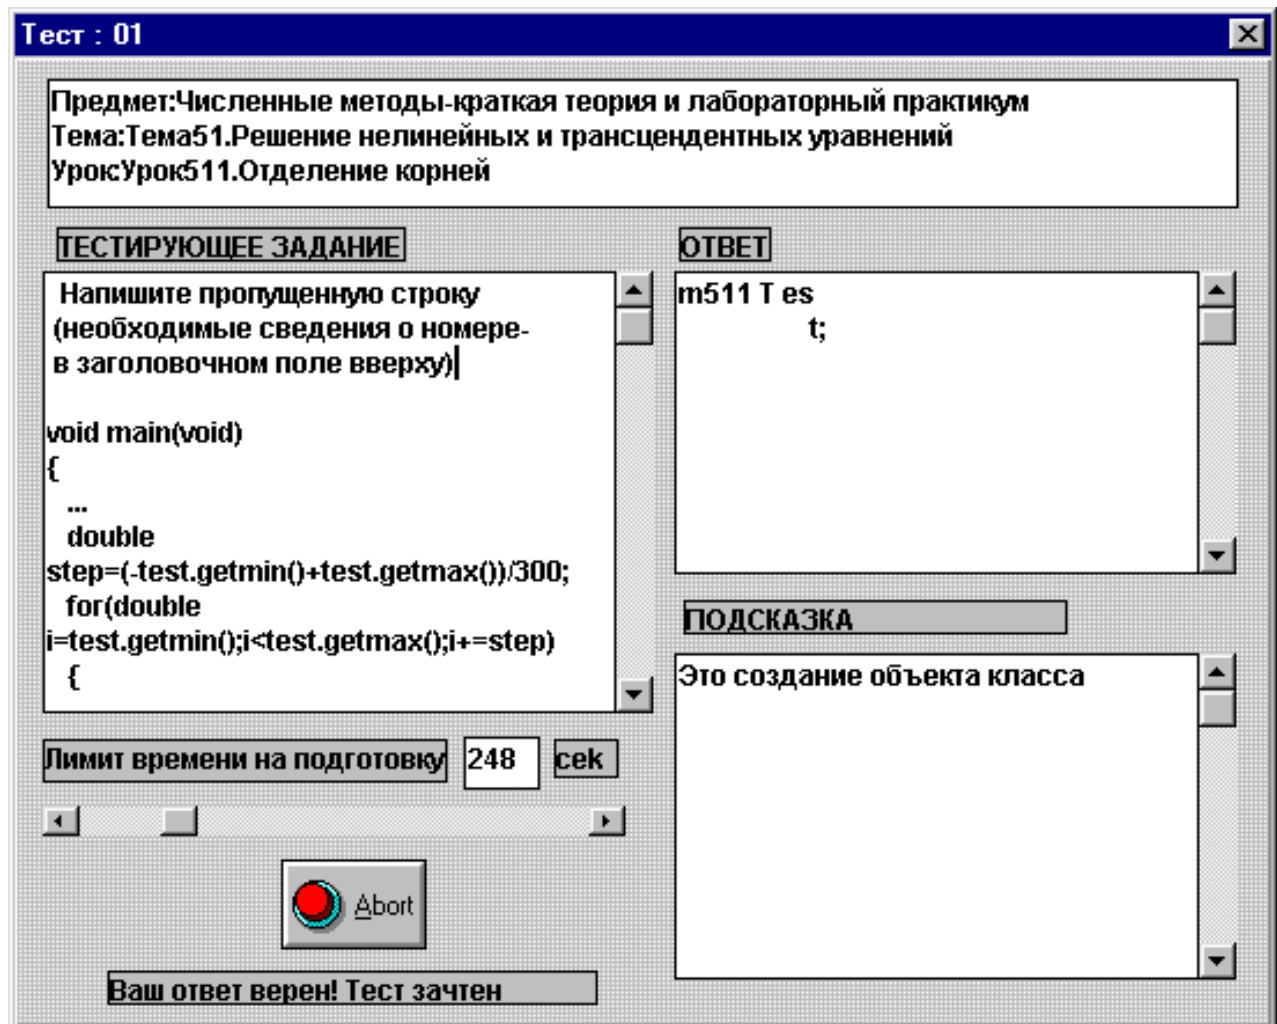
Тест : 01

Предмет:Численные методы-краткая теория и лабораторный практикум
Тема:Тема51.Решение нелинейных и трансцендентных уравнений
УрокУрок511.Отделение корней

ТЕСТИРУЮЩЕЕ ЗАДАНИЕ

Напишите пропущенную строку (необходимые сведения о номере- в заголовочном поле вверху)

void main(void)
{
...
double step=(-test.getmin()+test.getmax())/300;
for(double i=test.getmin();i<test.getmax();i+=step)
{

ОТВЕТ

m511 T es
t;

ПОДСКАЗКА

Это создание объекта класса

Лимит времени на подготовку 248 cek

Abort

Ваш ответ верен! Тест зачтен